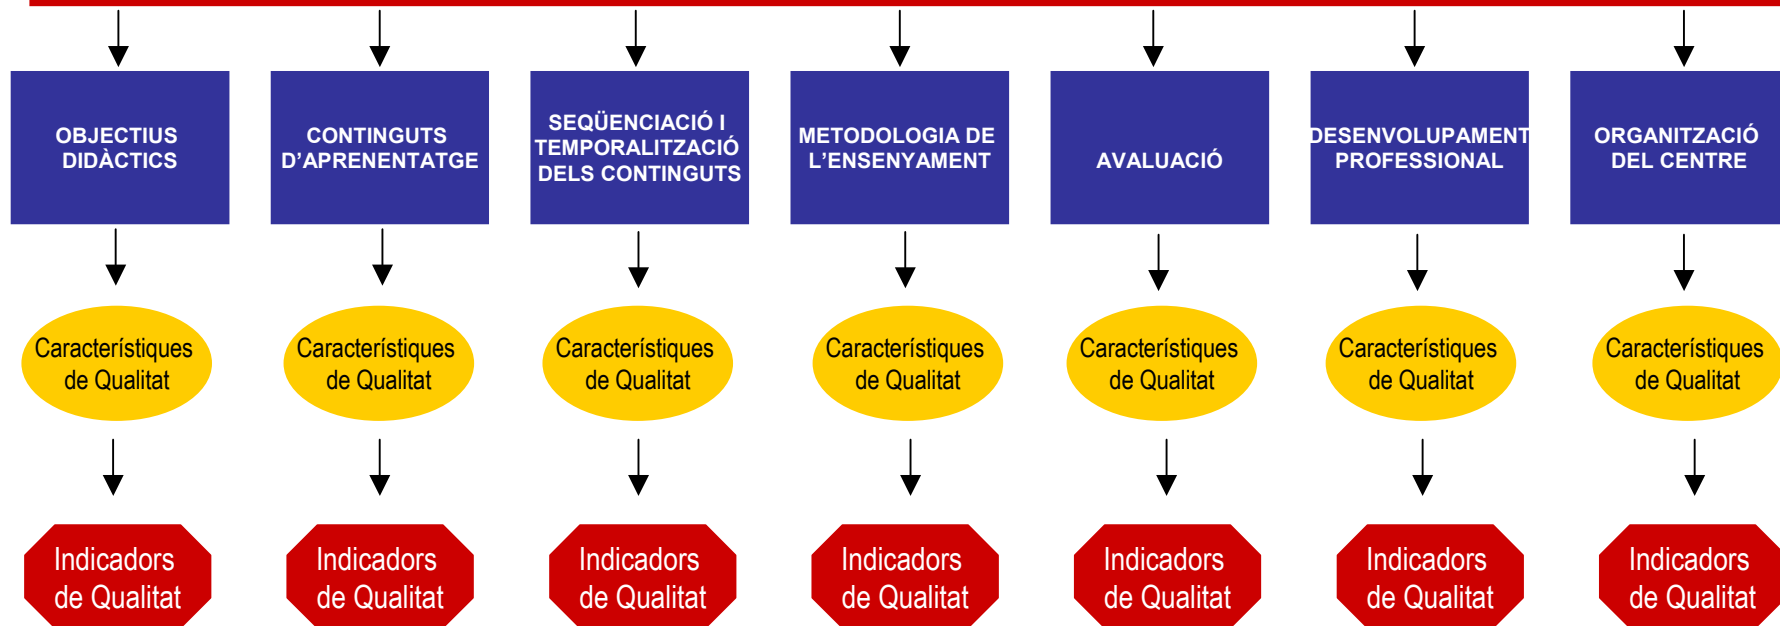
OBJECTIUS DIDÀCTICS

Característiques de Qualitat

Indicadors de Qualitat

CONTINGUTS D'APRENENTATGE

Característiques de Qualitat

Indicadors de Qualitat

SEQÜENCIACIÓ I TEMPORALITZACIÓ DELS CONTINGUTS

Característiques de Qualitat

Indicadors de Qualitat

METODOLOGIA DE L'ENSENYAMENT

Característiques de Qualitat

Indicadors de Qualitat

AVALUACIÓ

Característiques de Qualitat

Indicadors de Qualitat

DESENVOLUPAMENT PROFESSIONAL

Característiques de Qualitat

Indicadors de Qualitat

ORGANITZACIÓ DEL CENTRE

Característiques de Qualitat

Indicadors de Qualitat